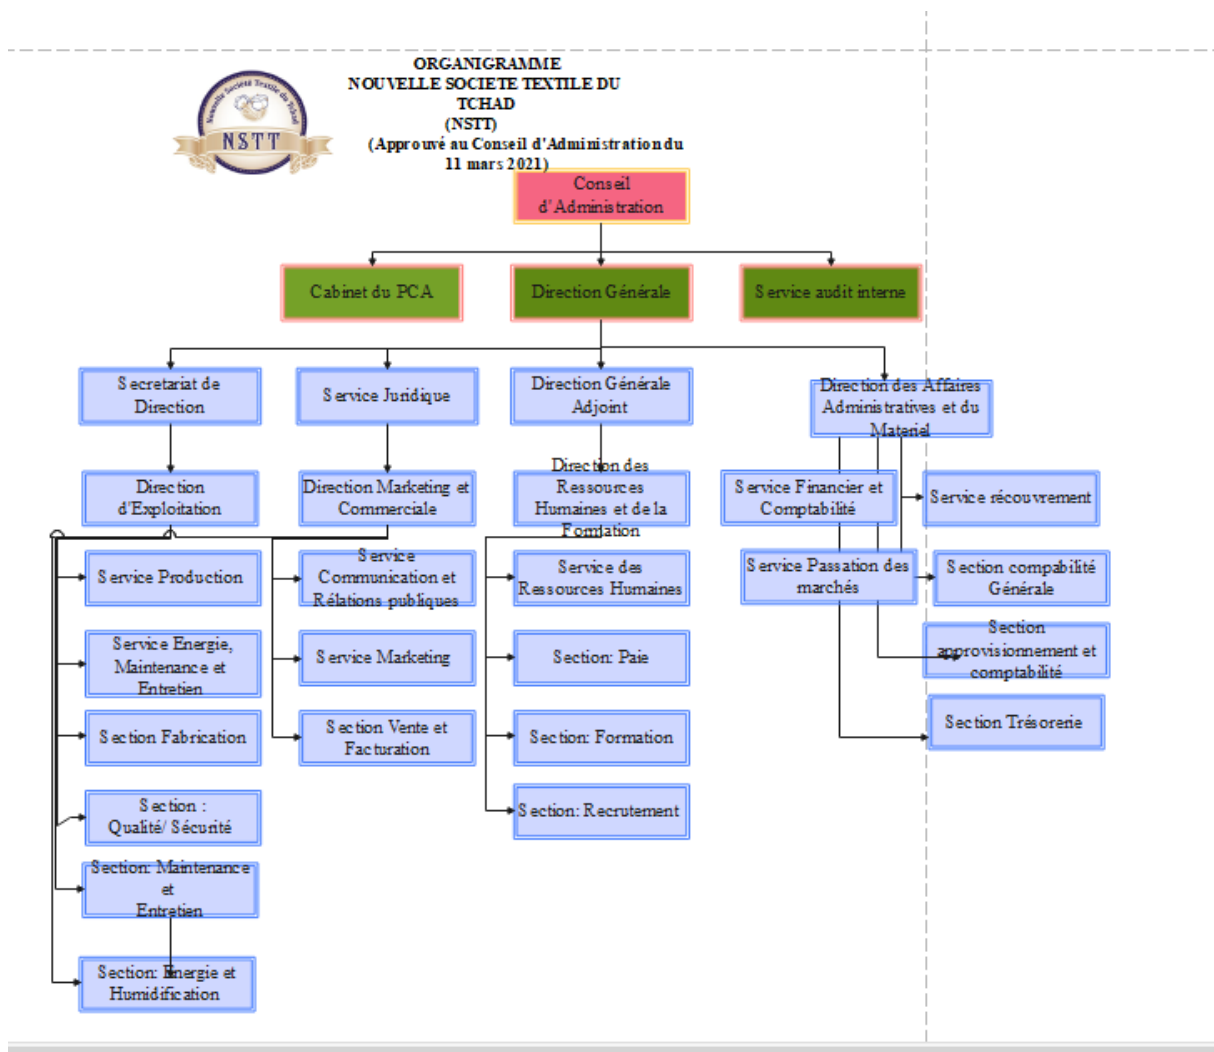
ORGANIGRAMME
NOUVELLE SOCIETE TEXTILE DU TCHAD
(NSTT)
(Approuvé au Conseil d'Administration du 11 mars 2021)

Nouvelle Société Textile du Tchad
NSTT

Conseil d'Administration

Cabinet du PCA

Direction Générale

Service audit interne

Secretariat de Direction

Service Juridique

Direction Générale Adjoint

Direction des Affaires Administratives et du Materiel

Direction d'Exploitation

Direction Marketing et Commerciale

Direction des Ressources Humaines et de la Formation

Service Financier et Comptabilité

Service récouvrement

Service Production

Service Communication et Rélations publiques

Service des Ressources Humaines

Service Passation des marchés

Section compabilité Générale

Service Energie, Maintenance et Entretien

Service Marketing

Section: Paie

Section approvisionnement et comptabilité

Section Fabrication

Section Vente et Facturation

Section: Formation

Section Trésorerie

Section : Qualité/ Sécurité

Section: Recrutement

Section: Maintenance et Entretien

Section: Energie et Humidification